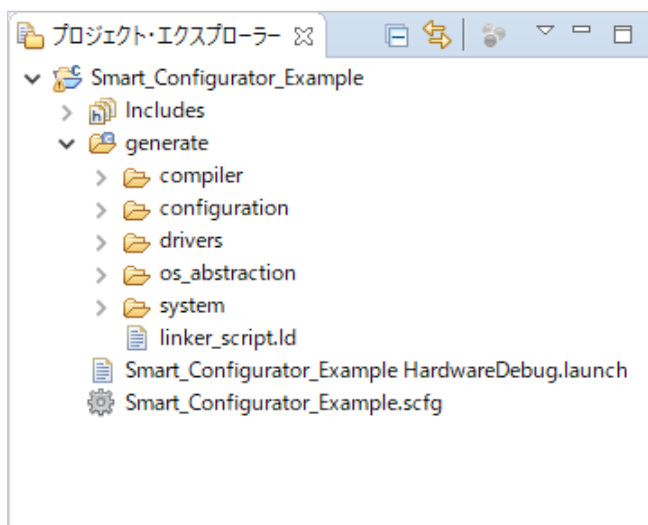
プロジェクト・エクスプローラー ☒

Smart_Configurator_Example
Includes
generate
compiler
configuration
drivers
os_abstraction
system
linker_script.ld
Smart_Configurator_Example HardwareDebug.launch
Smart_Configurator_Example.scfg